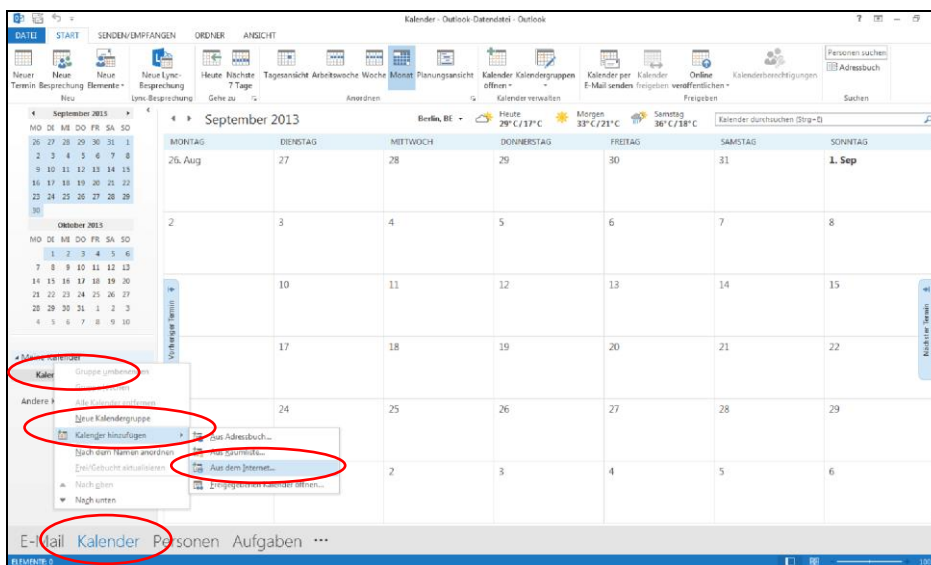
Kalender - Outlook-Datendatei - Outlook

DATEI START SENDEN/EMPFANGEN ORDNER ANSICHT

Neuer Termin Neue Besprechung Neue Elemente Neu
Neue Lync-Besprechung Lync-Besprechung
Heute Nächste 7 Tage Gehe zu
Tagesansicht Arbeitswoche Woche Monat Planungsansicht Anordnen
Kalender öffnen Kalendergruppen Kalender verwalten
Kalender per E-Mail senden Kalender freigeben Online veröffentlichen Kalenderberechtigungen Freigeben
Personen suchen Adressbuch Suchen

September 2013
MO DI MI DO FR SA SO
26 27 28 29 30 31 1
2 3 4 5 6 7 8
9 10 11 12 13 14 15
16 17 18 19 20 21 22
23 24 25 26 27 28 29
30

Oktober 2013
MO DI MI DO FR SA SO
1 2 3 4 5 6
7 8 9 10 11 12 13
14 15 16 17 18 19 20
21 22 23 24 25 26 27
28 29 30 31 1 2 3
4 5 6 7 8 9 10

Meine Kalender
Kalender
Andere K

Gruppe umbenennen
Gruppe löschen
Alle Kalender entfernen
Neue Kalendergruppe
Kalender hinzufügen
Nach dem Namen anordnen
Frei/Gebucht aktualisieren
Nach oben
Nach unten

Aus Adressbuch...
Aus Raumliste...
Aus dem Internet...
Freigegebenen Kalender öffnen...

September 2013 Berlin, BE Heute 29°C/17°C Morgen 33°C/21°C Samstag 36°C/18°C
Kalender durchsuchen (Strg+E)

| MONTAG | DIENSTAG | MITTWOCH | DONNERSTAG | FREITAG | SAMSTAG | SONNTAG |
|---|---|---|---|---|---|---|
| 26. Aug | 27 | 28 | 29 | 30 | 31 | 1. Sep |
| 2 | 3 | 4 | 5 | 6 | 7 | 8 |
| | 10 | 11 | 12 | 13 | 14 | 15 |
| | 17 | 18 | 19 | 20 | 21 | 22 |
| | 24 | 25 | 26 | 27 | 28 | 29 |
| | | 2 | 3 | 4 | 5 | 6 |

Vorheriger Termin
Nächster Termin

E-Mail Kalender Personen Aufgaben ···

ELEMENTE: 0